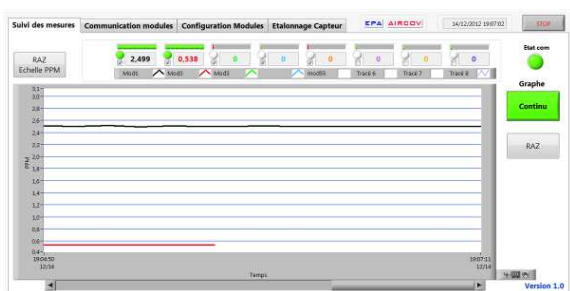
Suivi des mesures | Communication modules | Configuration Modules | Etalonnage Capteur

EPA AIRCOV

14/12/2012 19:07:02

STOP

RAZ Echelle PPM

2,499
0,538
0
0
0
0
0
0

Mod1 Mod2 Mod3 mod4 mod5 Tracé 6 Tracé 7 Tracé 8

Etat com

Graphe

Continu

RAZ

3,1
3,0
2,8
2,6
2,4
2,2
2,0
1,8
1,6
1,4
1,2
1,0
0,8
0,6
0,4

PPM

19:04:50
12/14

19:07:11
12/14

Temps

Version 1.0